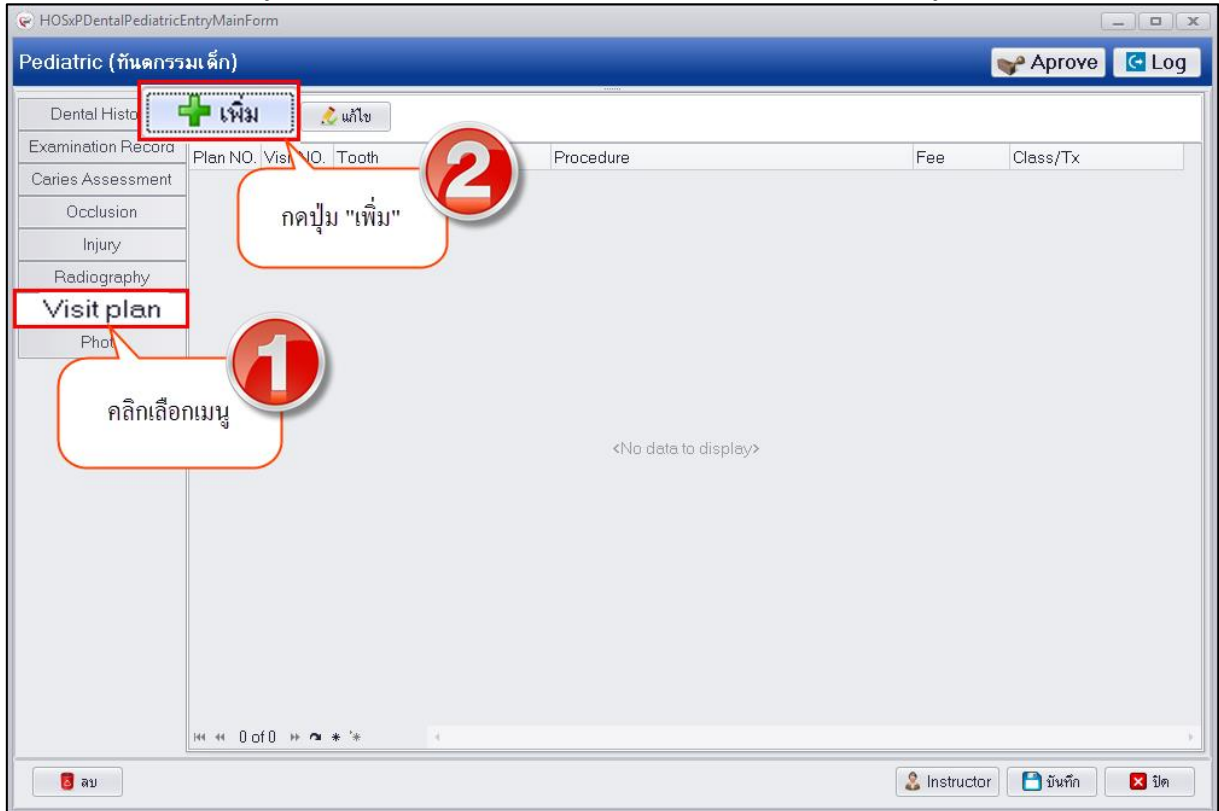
HOSxPDentalPediatricEntryMainForm

Pediatric (ทันตกรรมเด็ก)

Aprove

Log

Dental Histo

Examination Record

Caries Assessment

Occlusion

Injury

Radiography

Visit plan

Phot

เพิ่ม

แก้ไข

| Plan NO. | Visi NO. | Tooth | Procedure | Fee | Class/Tx |
|---|---|---|---|---|---|

กดปุ่ม "เพิ่ม"

คลิกเลือกเมนู

<No data to display>

0 of 0

ลบ

Instructor

บันทึก

ปิด